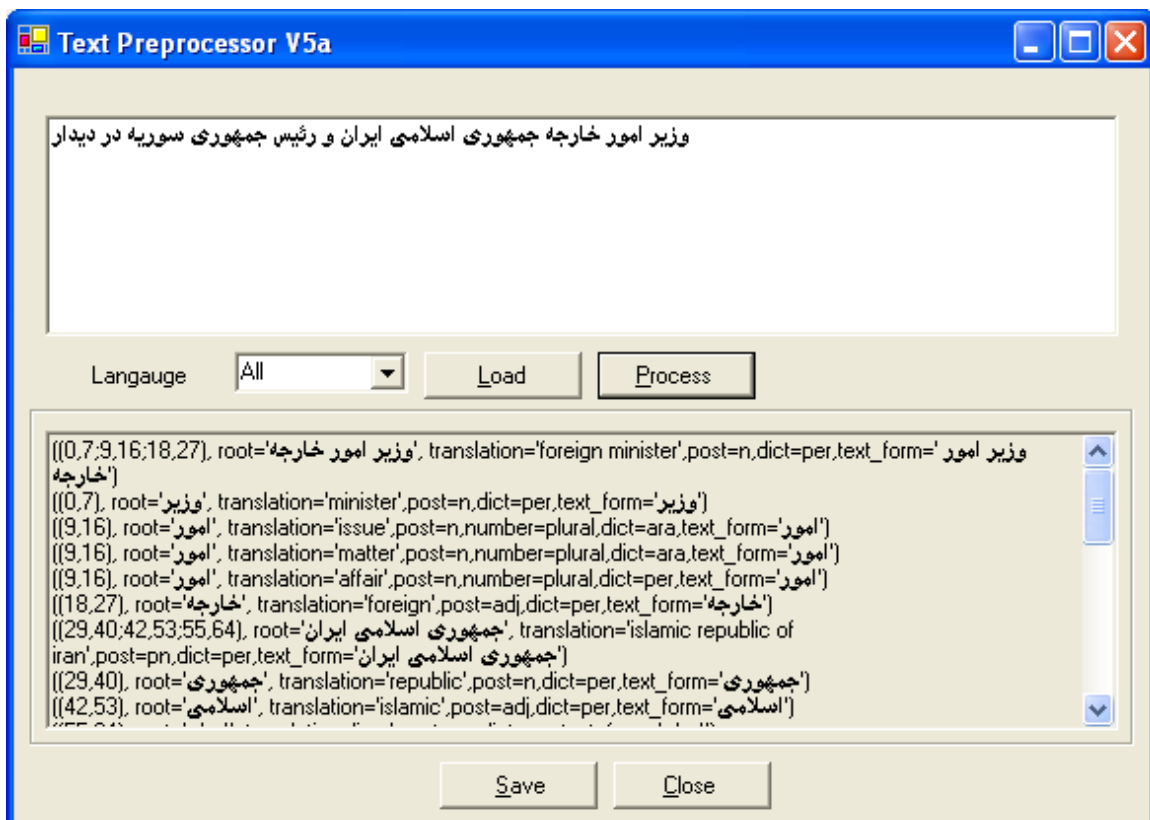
Text Preprocessor V5a

وزیر امور خارجه جمهوری اسلامی ایران و رئیس جمهوری سوریه در دیدار

Langauge All Load Process

[(0,7;9,16;18,27), root='وزیر امور خارجه', translation='foreign minister',post=n,dict=per,text_form='وزیر امور خارجه']
[(0,7), root='وزیر', translation='minister',post=n,dict=per,text_form='وزیر']
[(9,16), root='امور', translation='issue',post=n,number=plural,dict=ara,text_form='امور']
[(9,16), root='امور', translation='matter',post=n,number=plural,dict=ara,text_form='امور']
[(9,16), root='امور', translation='affair',post=n,number=plural,dict=per,text_form='امور']
[(18,27), root='خارجه', translation='foreign',post=adj,dict=per,text_form='خارجه']
[(29,40;42,53;55,64), root='جمهوری اسلامی ایران', translation='islamic republic of iran',post=pn,dict=per,text_form='جمهوری اسلامی ایران']
[(29,40), root='جمهوری', translation='republic',post=n,dict=per,text_form='جمهوری']
[(42,53), root='اسلامی', translation='islamic',post=adj,dict=per,text_form='اسلامی']
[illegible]

Save Close